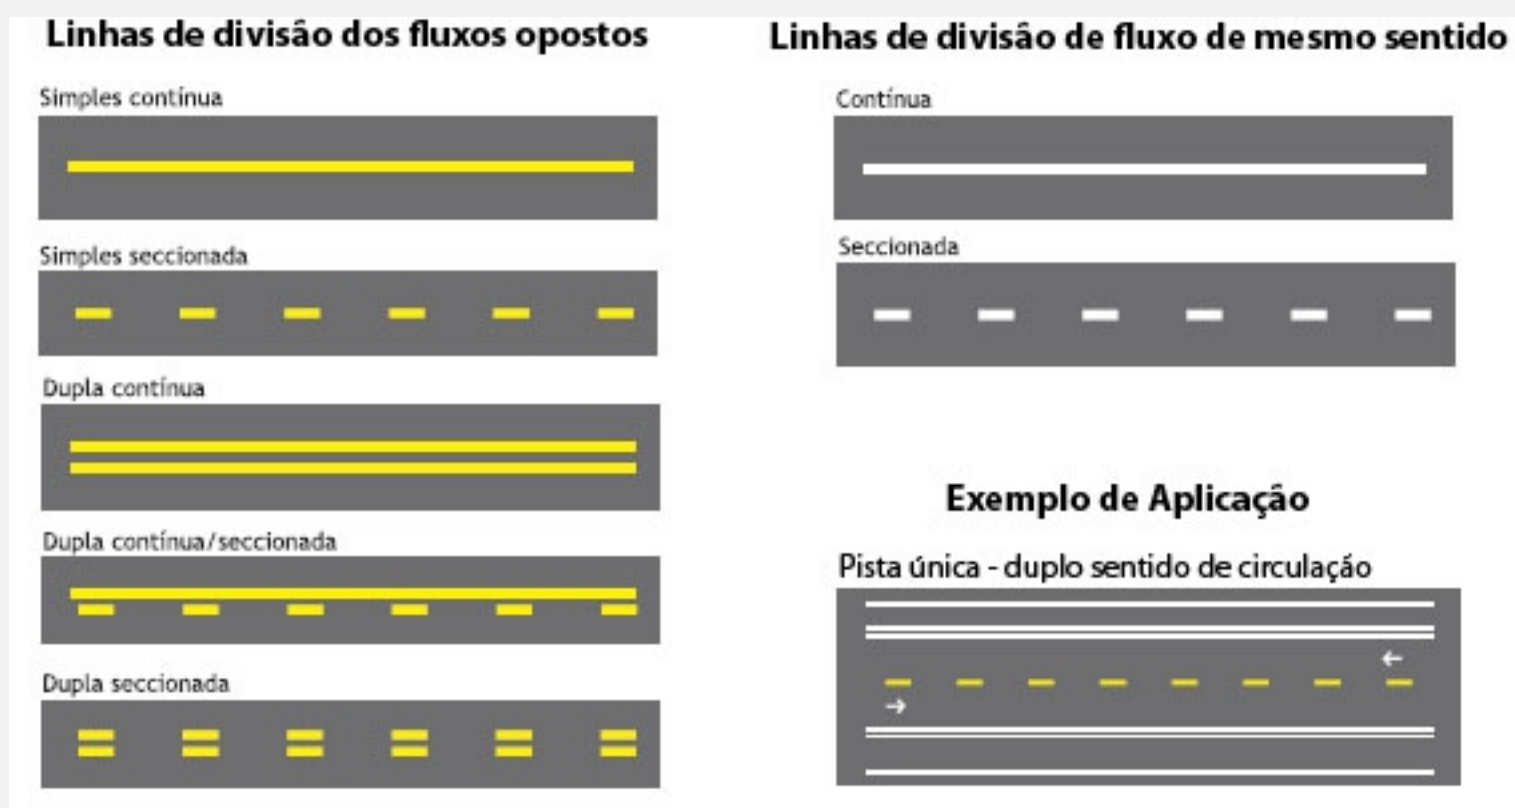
Linhas de divisão dos fluxos opostos

Simples contínua

Simples seccionada

Dupla contínua

Dupla contínua/seccionada

Dupla seccionada

Linhas de divisão de fluxo de mesmo sentido

Contínua

Seccionada

Exemplo de Aplicação

Pista única - duplo sentido de circulação